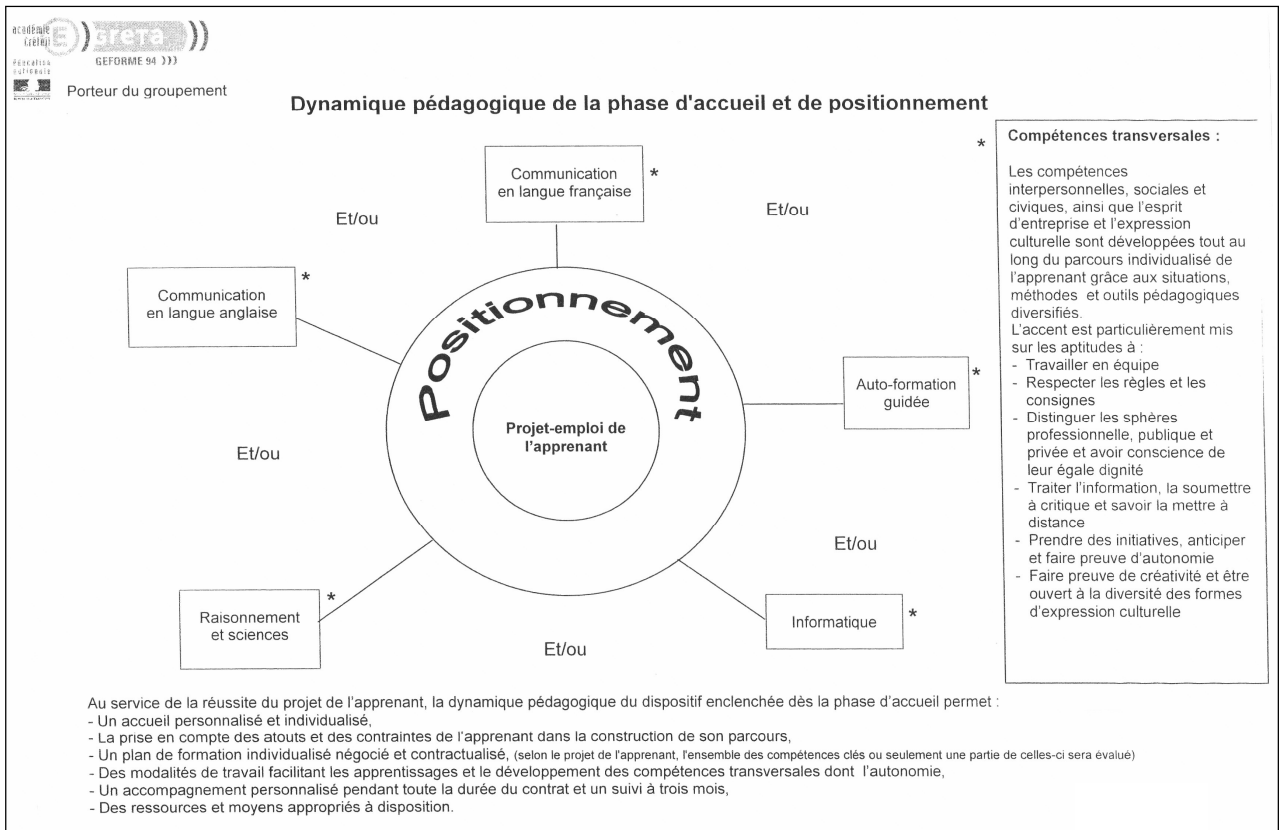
académie Créteil
Éducation nationale
greta
GEFORME 94 )))

Porteur du groupement

Dynamique pédagogique de la phase d'accueil et de positionnement

Communication en langue française *

Et/ou

Et/ou

Communication en langue anglaise *

Positionnement

Projet-emploi de l'apprenant

Auto-formation guidée *

Et/ou

Et/ou

Raisonnement et sciences *

Informatique *

Et/ou

* Compétences transversales :

Les compétences interpersonnelles, sociales et civiques, ainsi que l'esprit d'entreprise et l'expression culturelle sont développées tout au long du parcours individualisé de l'apprenant grâce aux situations, méthodes et outils pédagogiques diversifiés.
L'accent est particulièrement mis sur les aptitudes à :
- Travailler en équipe
- Respecter les règles et les consignes
- Distinguer les sphères professionnelle, publique et privée et avoir conscience de leur égale dignité
- Traiter l'information, la soumettre à critique et savoir la mettre à distance
- Prendre des initiatives, anticiper et faire preuve d'autonomie
- Faire preuve de créativité et être ouvert à la diversité des formes d'expression culturelle

Au service de la réussite du projet de l'apprenant, la dynamique pédagogique du dispositif enclenchée dès la phase d'accueil permet :
- Un accueil personnalisé et individualisé,
- La prise en compte des atouts et des contraintes de l'apprenant dans la construction de son parcours,
- Un plan de formation individualisé négocié et contractualisé, (selon le projet de l'apprenant, l'ensemble des compétences clés ou seulement une partie de celles-ci sera évalué)
- Des modalités de travail facilitant les apprentissages et le développement des compétences transversales dont l'autonomie,
- Un accompagnement personnalisé pendant toute la durée du contrat et un suivi à trois mois,
- Des ressources et moyens appropriés à disposition.